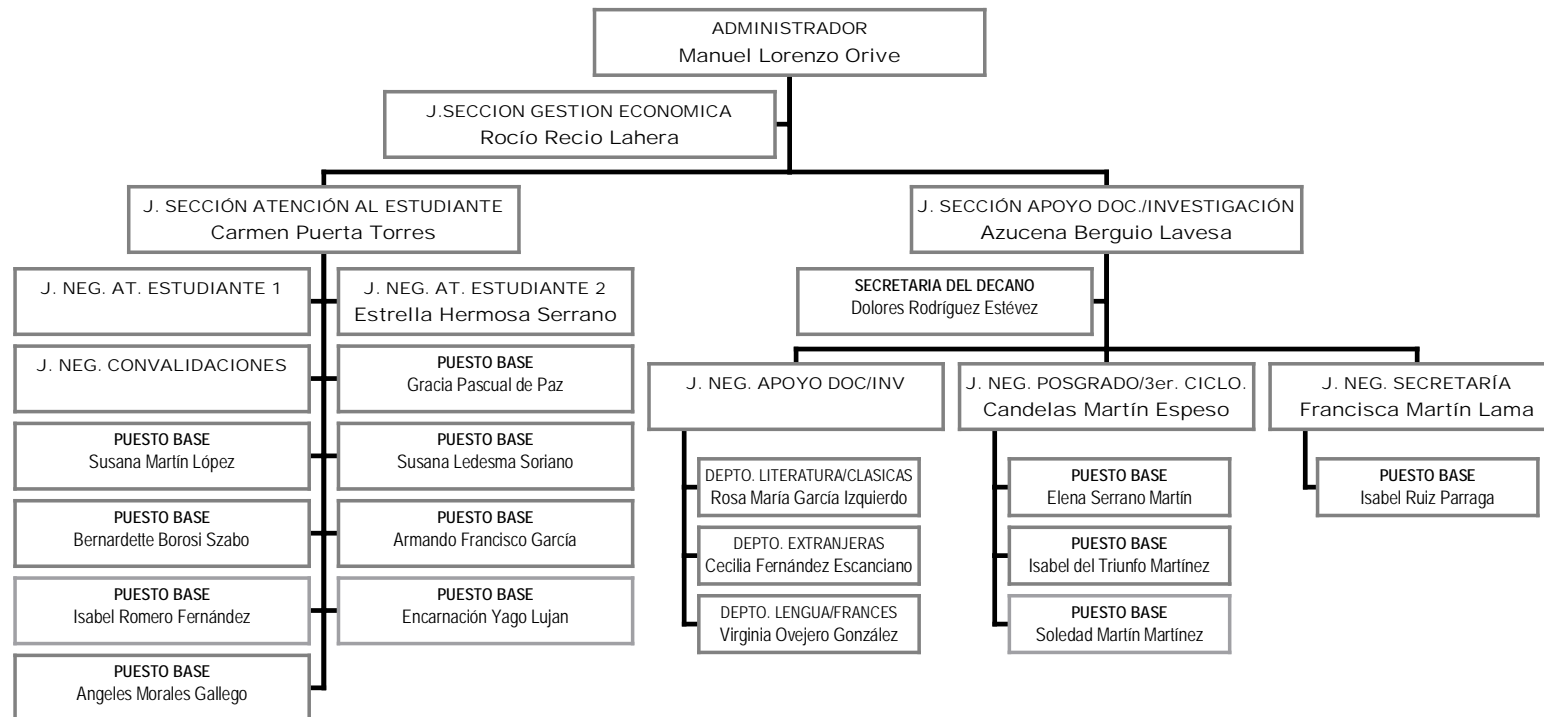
ADMINISTRADOR
Manuel Lorenzo Orive

J.SECCION GESTION ECONOMICA
Rocío Recio Lahera

J. SECCIÓN ATENCIÓN AL ESTUDIANTE
Carmen Puerta Torres

J. NEG. AT. ESTUDIANTE 1

J. NEG. AT. ESTUDIANTE 2
Estrella Hermosa Serrano

J. NEG. CONVALIDACIONES

PUESTO BASE
Gracia Pascual de Paz

PUESTO BASE
Susana Martín López

PUESTO BASE
Susana Ledesma Soriano

PUESTO BASE
Bernardette Borosi Szabo

PUESTO BASE
Armando Francisco García

PUESTO BASE
Isabel Romero Fernández

PUESTO BASE
Encarnación Yago Lujan

PUESTO BASE
Angeles Morales Gallego

J. SECCIÓN APOYO DOC./INVESTIGACIÓN
Azucena Berguio Lavesa

SECRETARIA DEL DECANO
Dolores Rodríguez Estévez

J. NEG. APOYO DOC/INV

DEPTO. LITERATURA/CLASICAS
Rosa María García Izquierdo

DEPTO. EXTRANJERAS
Cecilia Fernández Escanciano

DEPTO. LENGUA/FRANCES
Virginia Ovejero González

J. NEG. POSGRADO/3er. CICLO.
Candelas Martín Espeso

PUESTO BASE
Elena Serrano Martín

PUESTO BASE
Isabel del Triunfo Martínez

PUESTO BASE
Soledad Martín Martínez

J. NEG. SECRETARÍA
Francisca Martín Lama

PUESTO BASE
Isabel Ruiz Parraga